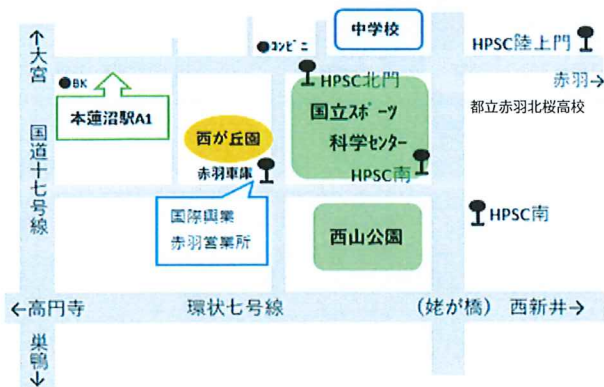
↑大宮

BK

本蓮沼駅A1

国道十七号線

コンビニ

中学校

HPSC陸上門

赤羽→

都立赤羽北桜高校

HPSC北門

国立スポーツ科学センター

HPSC南

西が丘園

赤羽車庫

国際興業
赤羽営業所

HPSC南

西山公園

←高円寺

環状七号線

(姥が橋)

西新井→

巣鴨↓